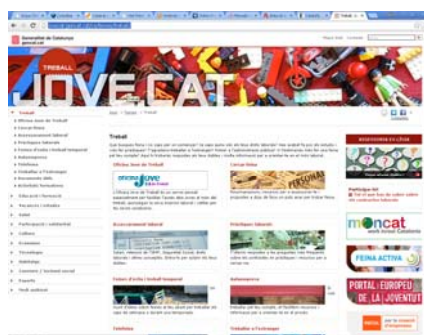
Generalitat de Catalunya
jove.cat

TREBALL
JOVE.CAT

Treball

Oficina Jove de Treball
Cercar feina
Assessorament laboral
Pràctiques laborals
Fonts d'ocupació
Autoocupació
Teletreball
Treballar a l'estranger
Documents útils
Activitats formatives

Educació i formació
Recursos i ofertes
Salut
Participació i solidaritat
Cultura
Economia
Tecnologia
Habitatge
Consum i lleure
Esports
Medi ambient

Treball

Oficina Jove de Treball

Cercar feina

Assessorament laboral

Pràctiques laborals

Feines d'estiu i treball temporal

Autoocupació

Teletreball

Treballar a l'estranger

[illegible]

mOncat
web Jove Catalunya

FEINA ACTIVA

PORTAL EUROPEU DE LA JOVENTUT